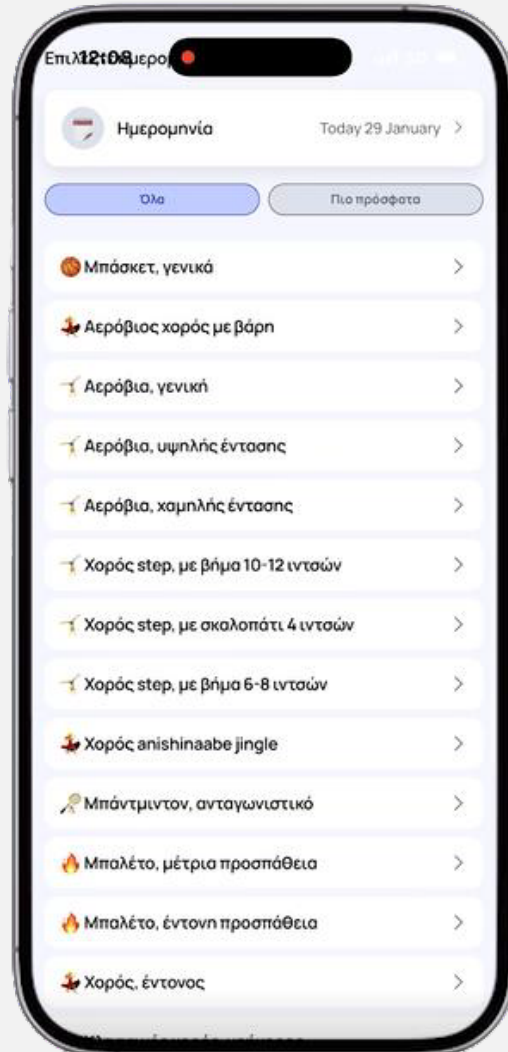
Επιλ 12:08 μερο

Ημερομηνία Today 29 January >

Όλα

Πιο πρόσφατα

Μπάσκετ, γενικά >

Αερόβιος χορός με βάρη >

Αερόβια, γενική >

Αερόβια, υψηλής έντασης >

Αερόβια, χαμηλής έντασης >

Χορός step, με βήμα 10-12 ιντσών >

Χορός step, με σκαλοπάτι 4 ιντσών >

Χορός step, με βήμα 6-8 ιντσών >

Χορός anishinaabe jingle >

Μπάντμιντον, ανταγωνιστικό >

Μπαλέτο, μέτρια προσπάθεια >

Μπαλέτο, έντονη προσπάθεια >

Χορός, έντονος >

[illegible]